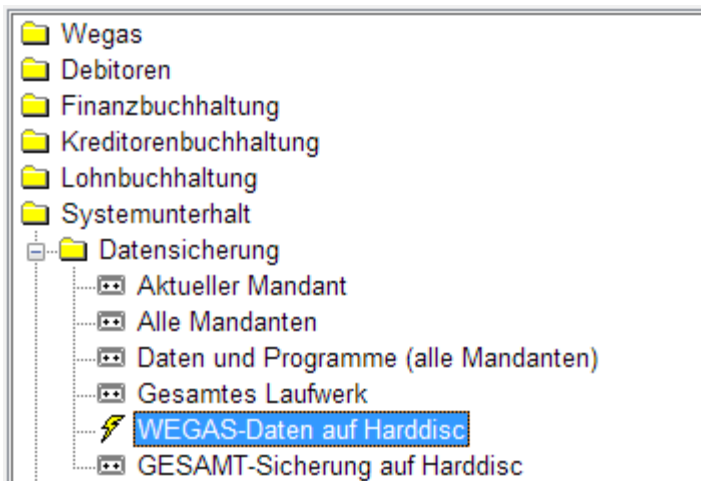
Wegas
Debitoren
Finanzbuchhaltung
Kreditorenbuchhaltung
Lohnbuchhaltung
Systemunterhalt
Datensicherung
Aktueller Mandant
Alle Mandanten
Daten und Programme (alle Mandanten)
Gesamtes Laufwerk
WEGAS-Daten auf Harddisc
GESAMT-Sicherung auf Harddisc